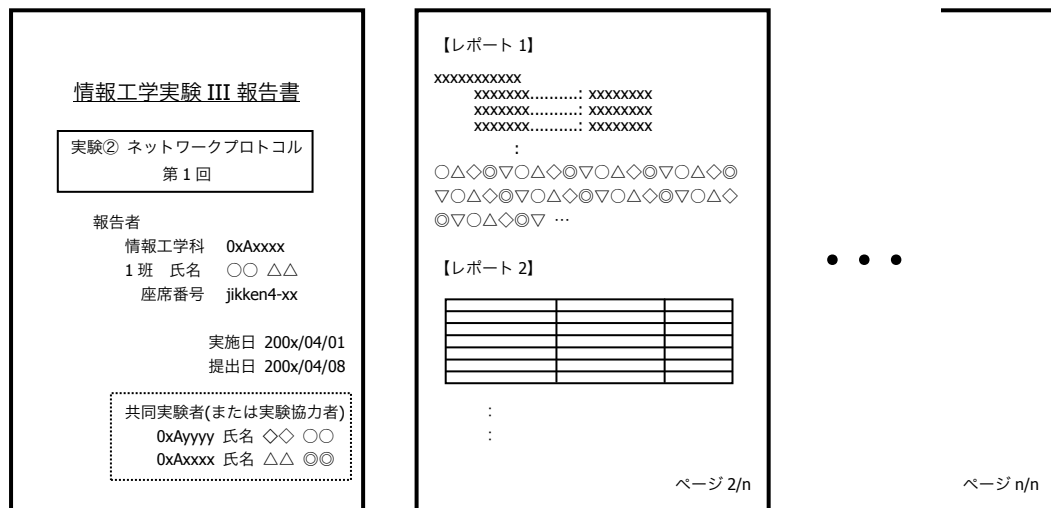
情報工学実験 III 報告書

実験② ネットワークプロトコル
第 1 回

報告者
情報工学科 0xAxxxx
1 班 氏名 ○○ △△
座席番号 jikken4-xx

実施日 200x/04/01
提出日 200x/04/08

共同実験者(または実験協力者)
0xAyyyy 氏名 ◇◇ ○○
0xAxxxx 氏名 △△ ◎◎

【レポート 1】

xxxxxxxxxxx
xxxxxxx..........: xxxxxxxx
xxxxxxx..........: xxxxxxxx
xxxxxxx..........: xxxxxxxx
:
○△◇◎▽○△◇◎▽○△◇◎▽○△◇◎▽○△◇◎▽○△◇◎▽○△◇◎▽○△◇◎▽○△◇◎▽ …

【レポート 2】

| | | |
|---|---|---|
| | | |
| | | |
| | | |
| | | |
| | | |
| | | |

:
:

ページ 2/n

• • •

ページ n/n